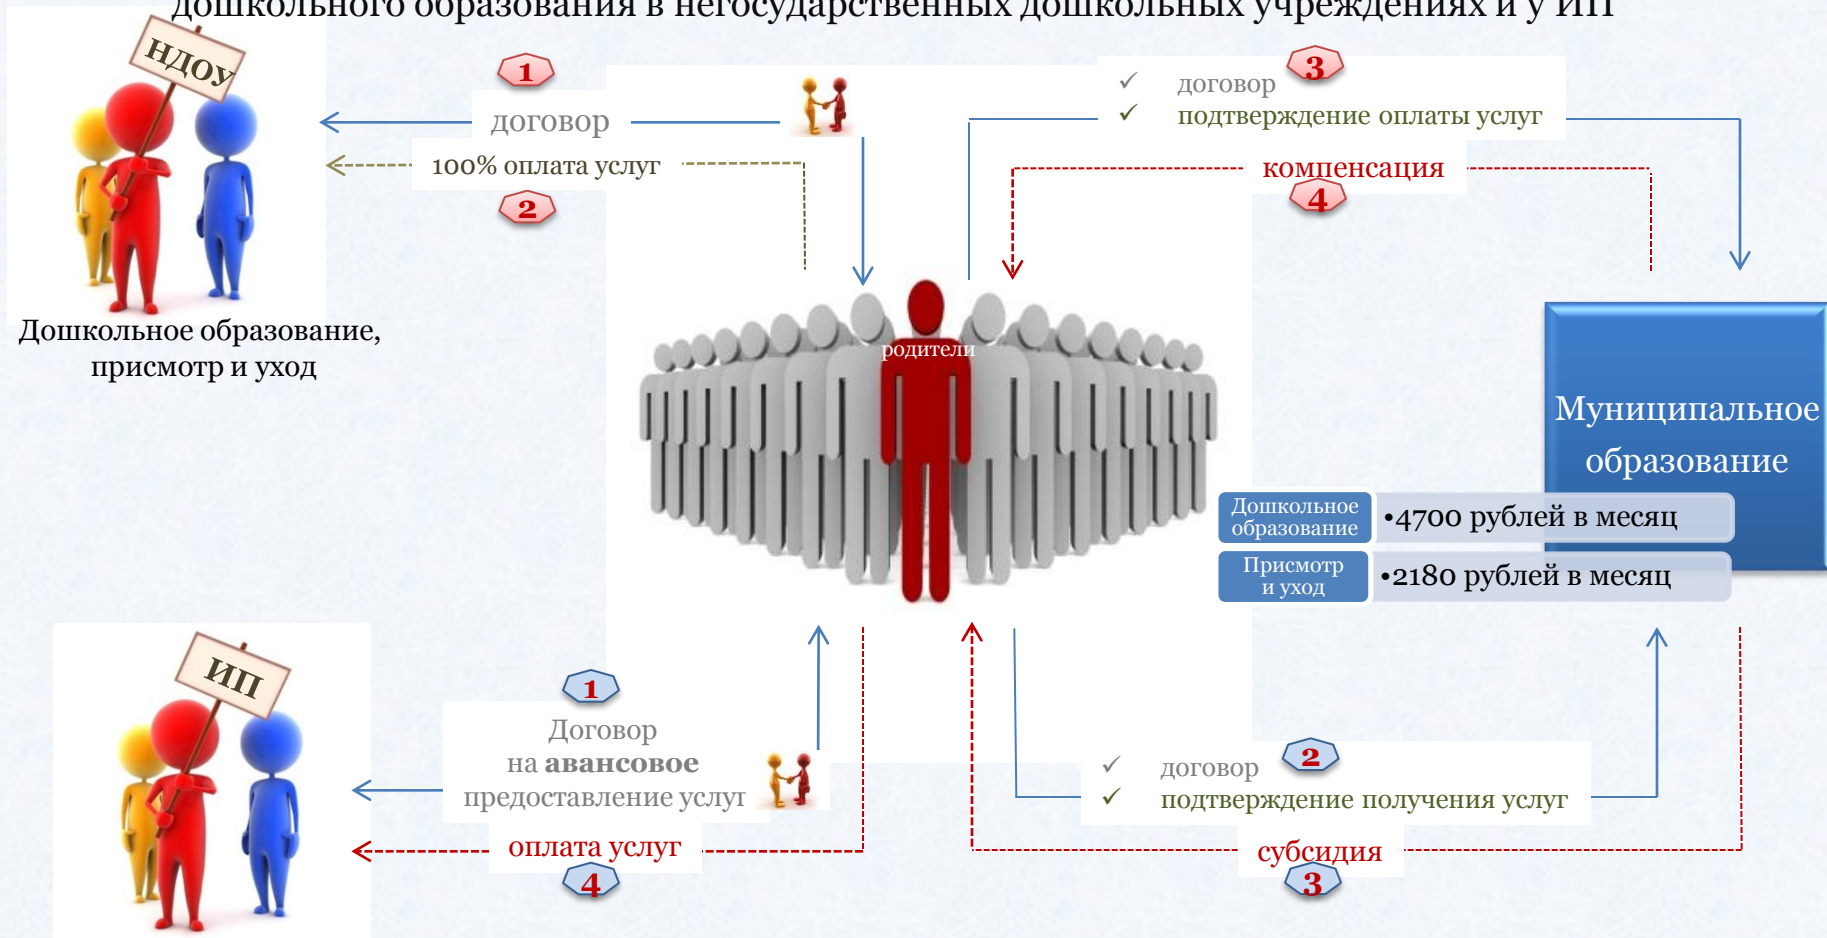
дошкольного образования в негосударственных дошкольных учреждениях и у ИП

НДОУ

Дошкольное образование, присмотр и уход

1
договор

100% оплата услуг
2

3
✓ договор
✓ подтверждение оплаты услуг

компенсация
4

родители

Муниципальное образование

| Дошкольное образование | •4700 рублей в месяц |
|---|---|
| Присмотр и уход | •2180 рублей в месяц |

ИП

1
Договор
на **авансовое**
предоставление услуг

оплата услуг
4

✓ договор
2
✓ подтверждение получения услуг

субсидия
3